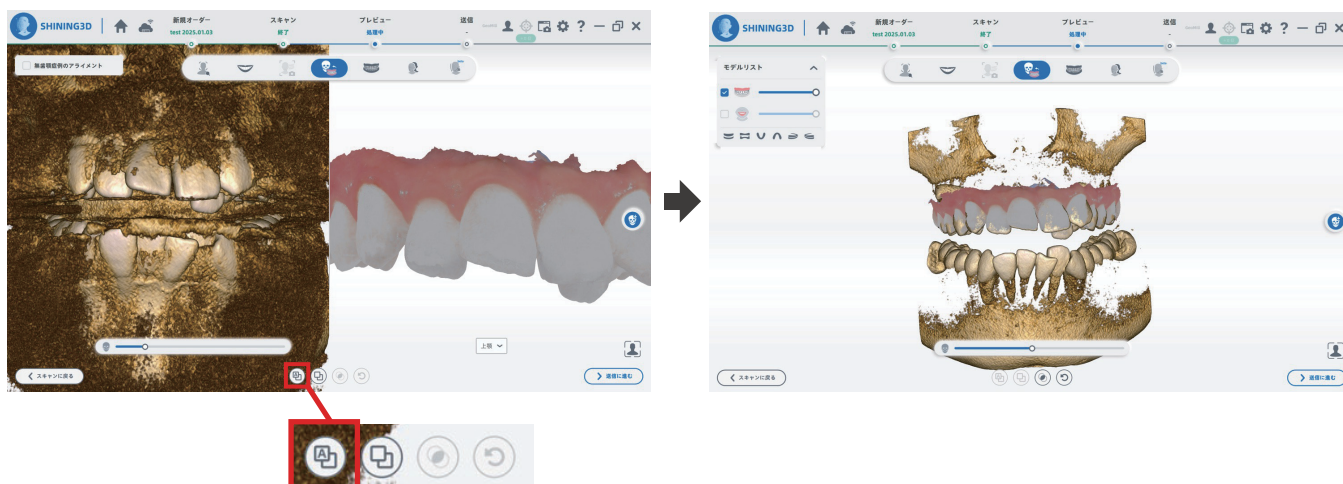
SHINING3D

新規オーダー
test 2025.01.03

スキャン
終了

プレビュー
処理中

送信
-

無歯顎症例のアライメント

上顎

スキャンに戻る

送信に進む

SHINING3D

新規オーダー
test 2025.01.03

スキャン
終了

プレビュー
処理中

送信
-

モデルリスト

スキャンに戻る

送信に進む